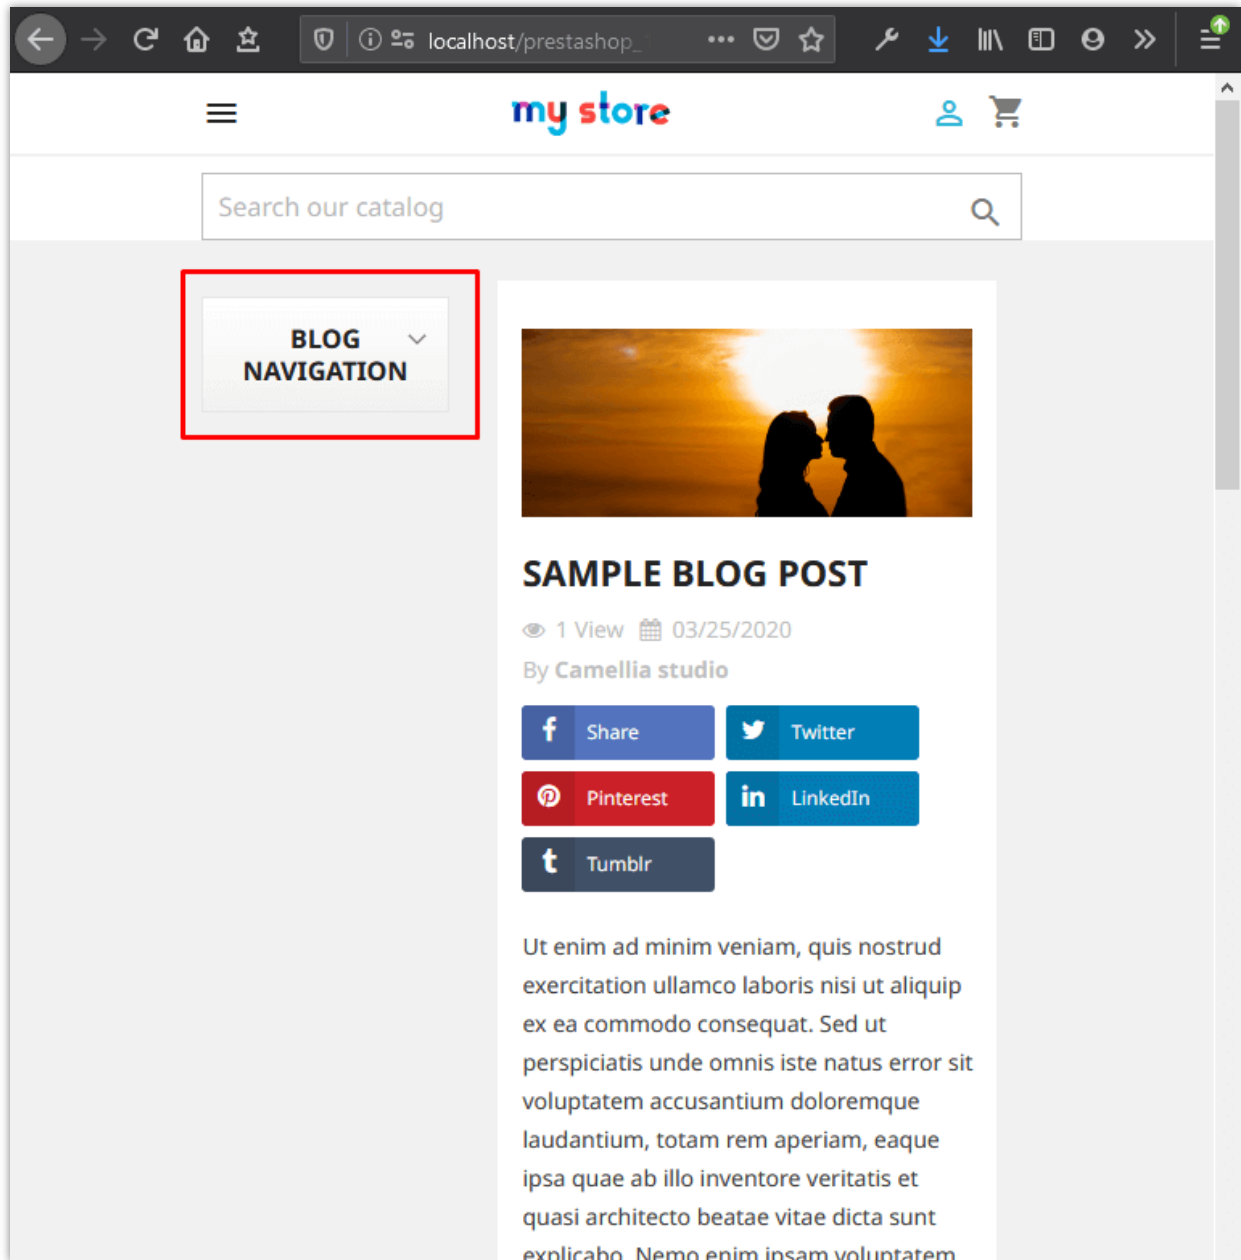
localhost/prestashop_

my store

Search our catalog

BLOG NAVIGATION

SAMPLE BLOG POST

1 View 03/25/2020

By Camellia studio

Share

Twitter

Pinterest

LinkedIn

Tumblr

Ut enim ad minim veniam, quis nostrud exercitation ullamco laboris nisi ut aliquip ex ea commodo consequat. Sed ut perspiciatis unde omnis iste natus error sit voluptatem accusantium doloremque laudantium, totam rem aperiam, eaque ipsa quae ab illo inventore veritatis et quasi architecto beatae vitae dicta sunt explicabo. Nemo enim ipsam voluptatem